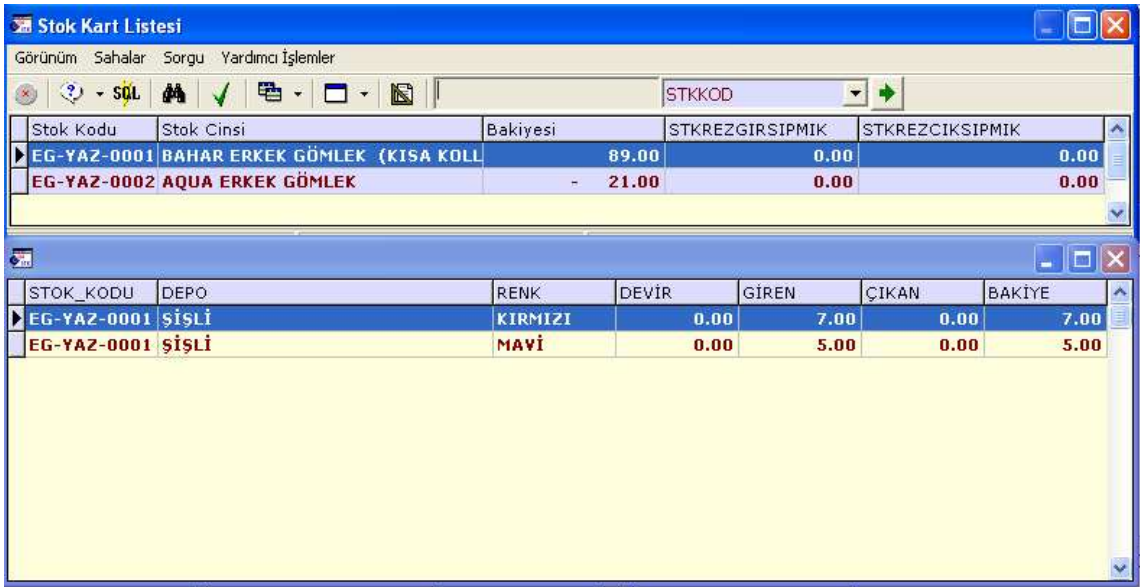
Stok Kart Listesi

Görünüm Sahalar Sorgu Yardımcı İşlemler

SQL

STKKOD

| Stok Kodu | Stok Cinsi | Bakiyesi | STKREZGIRSIPMIK | STKREZCIKSIPMIK |
|---|---|---|---|---|
| EG-YAZ-0001 | BAHAR ERKEK GÖMLEK (KISA KOLL | 89.00 | 0.00 | 0.00 |
| EG-YAZ-0002 | AQUA ERKEK GÖMLEK | - 21.00 | 0.00 | 0.00 |

| STOK_KODU | DEPO | RENK | DEVİR | GİREN | ÇIKAN | BAKİYE |
|---|---|---|---|---|---|---|
| EG-YAZ-0001 | ŞİŞLİ | KIRMIZI | 0.00 | 7.00 | 0.00 | 7.00 |
| EG-YAZ-0001 | ŞİŞLİ | MAVİ | 0.00 | 5.00 | 0.00 | 5.00 |